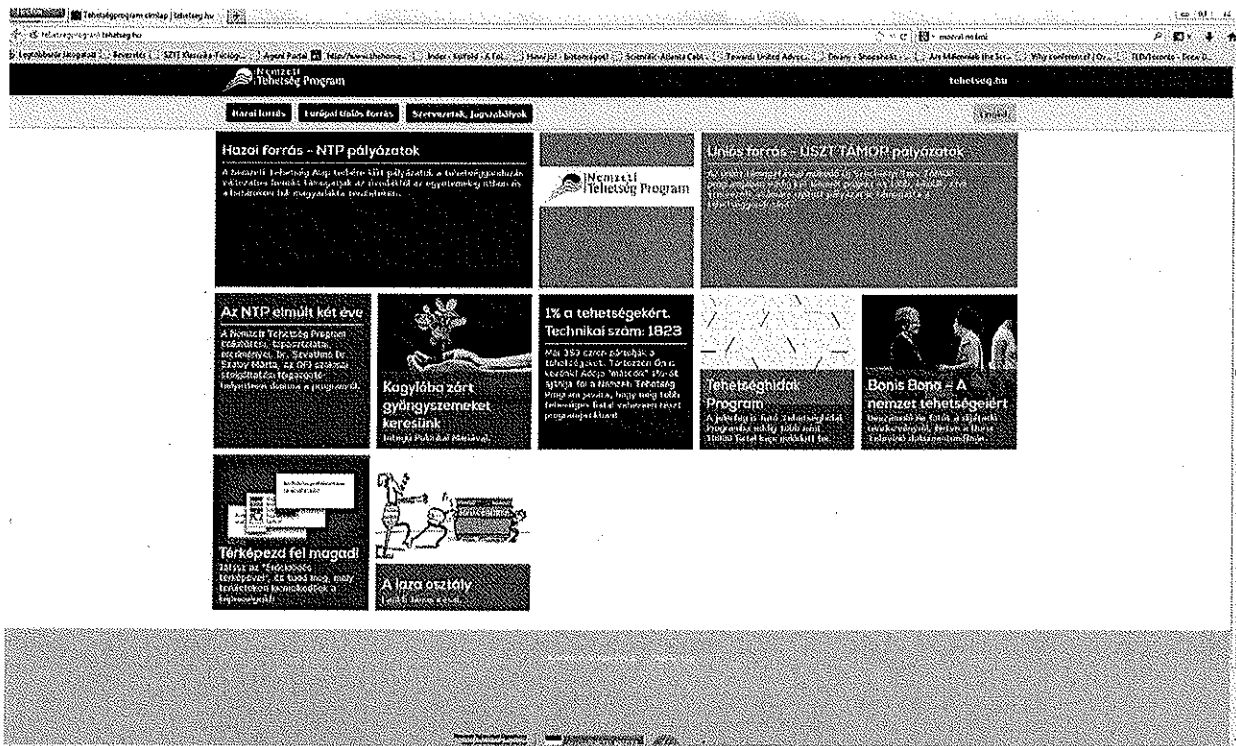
Tehetségprogram címlap | tehetseg.hu

tehetsegprogram.tehetseg.hu

mozaik mf

Nemzeti Tehetség Program

tehetseg.hu

Hazai forrás

Európai Uniós forrás

Szervezetek, jogszabályok

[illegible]

Hazai forrás - NTP pályázatok

A Nemzeti Tehetség Alap terhére kiírt pályázatok a tehetséggondozás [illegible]

Nemzeti Tehetség Program

Uniós forrás - USZT TÁMOP pályázatok

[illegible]

Az NTP elmúlt két éve

A Nemzeti Tehetség Program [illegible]

Kagylóba zárt gyöngyszemeket keresünk

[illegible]

1% a tehetségekért. Technikai szám: 1823

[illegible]

Tehetséghidak Program

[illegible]

Bonis Bona – A nemzet tehetségeiért

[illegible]

Térképezd fel magad!

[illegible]

A laza osztály

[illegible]